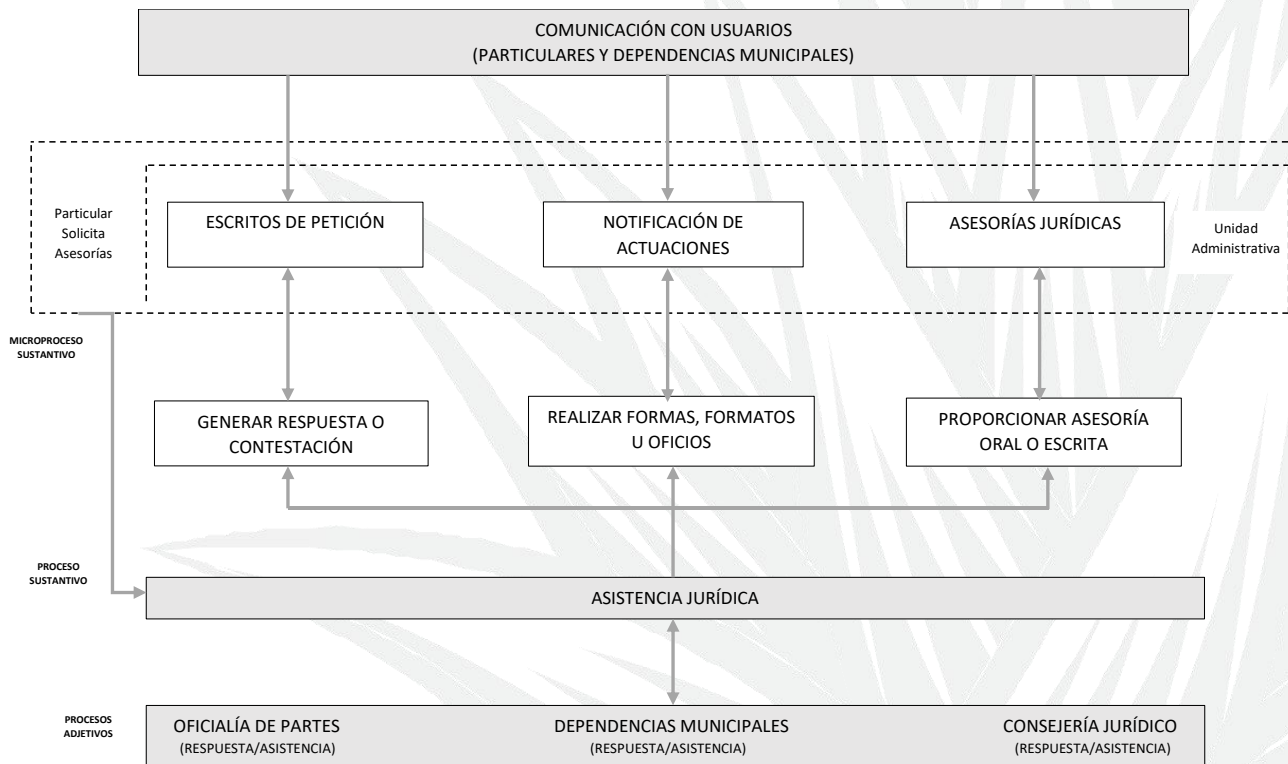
COMUNICACIÓN CON USUARIOS
(PARTICULARES Y DEPENDENCIAS MUNICIPALES)

Particular
Solicita
Asesorías

ESCRITOS DE PETICIÓN

NOTIFICACIÓN DE ACTUACIONES

ASESORÍAS JURÍDICAS

Unidad
Administrativa

MICROPROCESO SUSTANTIVO

GENERAR RESPUESTA O CONTESTACIÓN

REALIZAR FORMAS, FORMATOS U OFICIOS

PROPORCIONAR ASESORÍA ORAL O ESCRITA

PROCESO SUSTANTIVO

ASISTENCIA JURÍDICA

PROCESOS ADJETIVOS

OFICIALÍA DE PARTES
(RESPUESTA/ASISTENCIA)

DEPENDENCIAS MUNICIPALES
(RESPUESTA/ASISTENCIA)

CONSEJERÍA JURÍDICO
(RESPUESTA/ASISTENCIA)